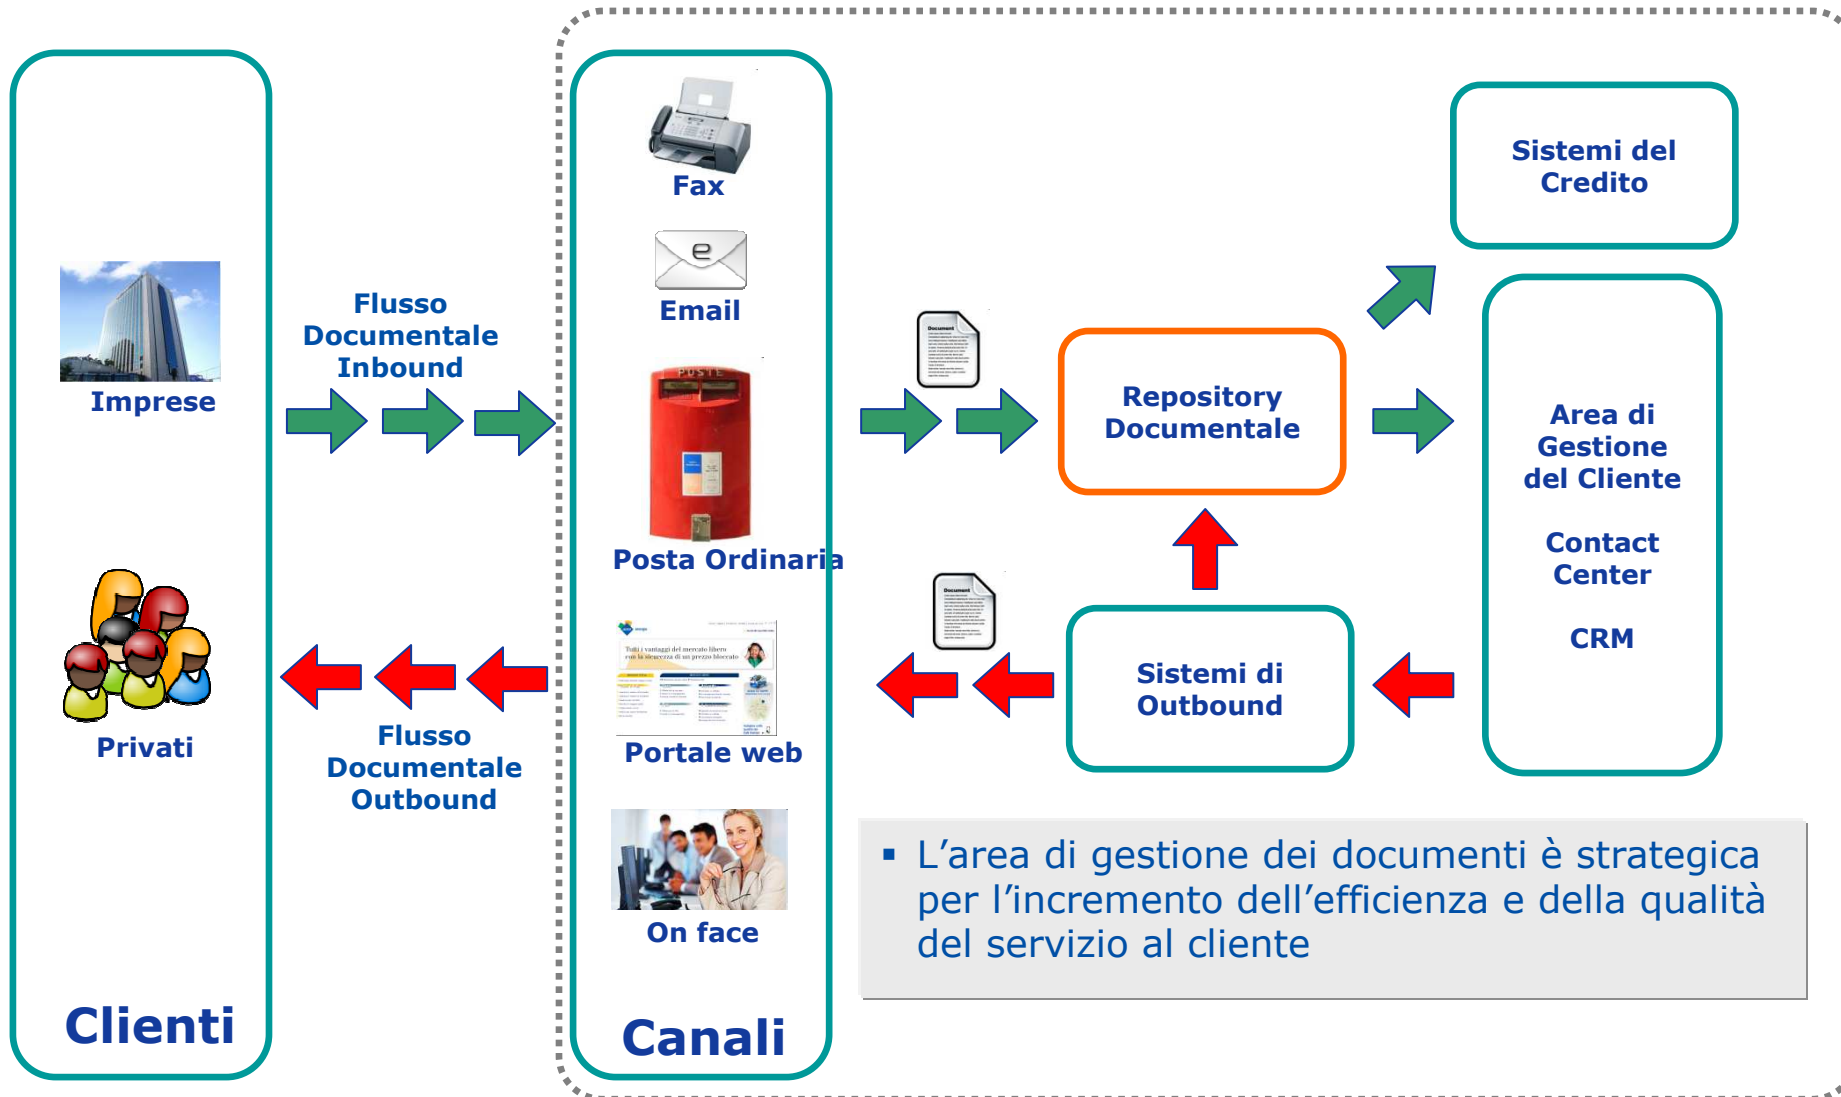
Imprese

Privati

Clienti

Flusso Documentale Inbound

Flusso Documentale Outbound

Fax

Email

POSTE

Posta Ordinaria

Portale web

On face

Canali

Sistemi del Credito

Repository Documentale

Area di Gestione del Cliente

Contact Center

CRM

Sistemi di Outbound

▪ L'area di gestione dei documenti è strategica per l'incremento dell'efficienza e della qualità del servizio al cliente